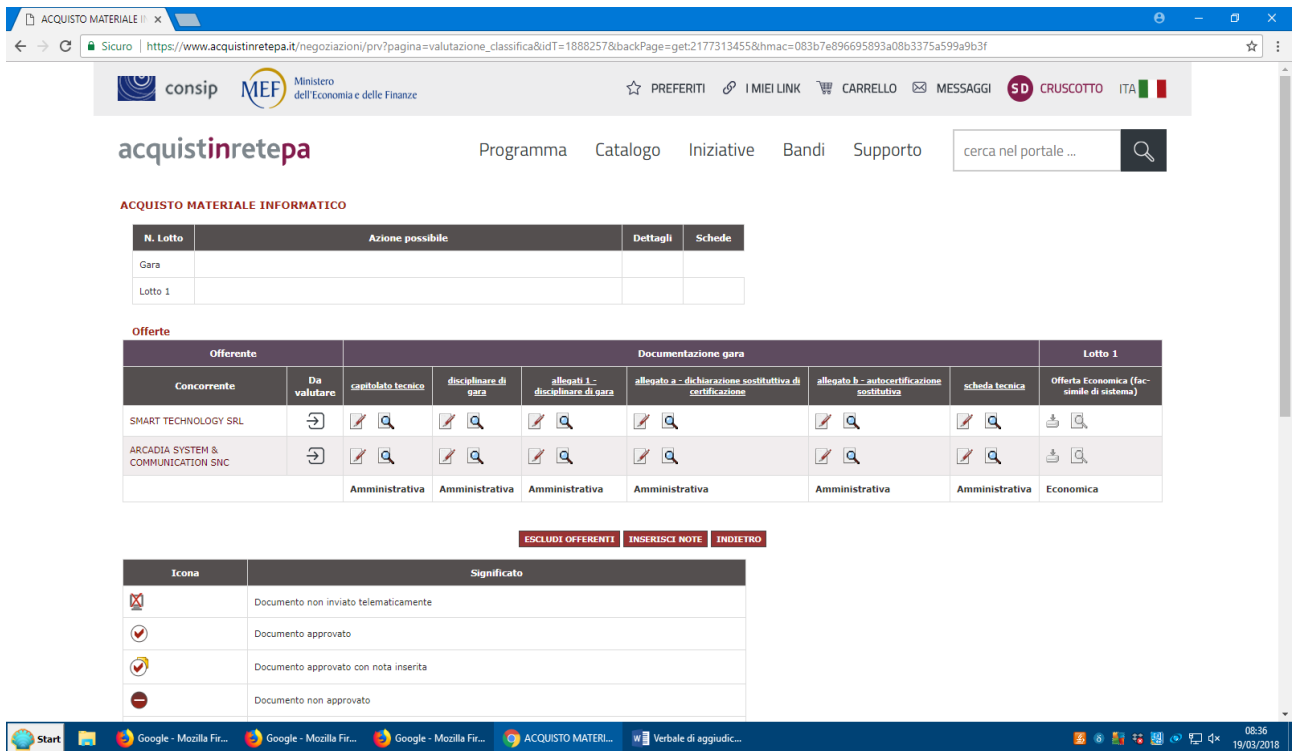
ACQUISTO MATERIALE I ×

Sicuro | https://www.acquistinretepa.it/negoziazioni/prv?pagina=valutazione_classifica&idT=1888257&backPage=get:2177313455&hmac=083b7e896695893a08b3375a599a9b3f

consip MEF Ministero dell'Economia e delle Finanze

PREFERITI I MIEI LINK CARRELLO MESSAGGI SD CRUSCOTTO ITA

acquistinretepa

Programma Catalogo Iniziative Bandi Supporto cerca nel portale ...

ACQUISTO MATERIALE INFORMATICO

| N. Lotto | Azione possibile | Dettagli | Schede |
|---|---|---|---|
| Gara | | | |
| Lotto 1 | | | |

Offerte

| Offerente | | Documentazione gara | | | | | | Lotto 1 |
|---|---|---|---|---|---|---|---|---|
| Concorrente | Da valutare | capitolato tecnico | disciplinare di gara | allegati 1 - disciplinare di gara | allegato a - dichiarazione sostituttiva di certificazione | allegato b - autocertificazione sostitutiva | scheda tecnica | Offerta Economica (fac-simile di sistema) |
| SMART TECHNOLOGY SRL | | | | | | | | |
| ARCADIA SYSTEM & COMMUNICATION SNC | | | | | | | | |
| | | Amministrativa | Amministrativa | Amministrativa | Amministrativa | Amministrativa | Amministrativa | Economica |

ESCLUDI OFFERENTI INSERISCI NOTE INDIETRO

| Icona | Significato |
|---|---|
| | Documento non inviato telematicamente |
| | Documento approvato |
| | Documento approvato con nota inserita |
| | Documento non approvato |

Start Google - Mozilla Fir... Google - Mozilla Fir... Google - Mozilla Fir... ACQUISTO MATERI... Verbale di aggiudic... 08:36 19/03/2018